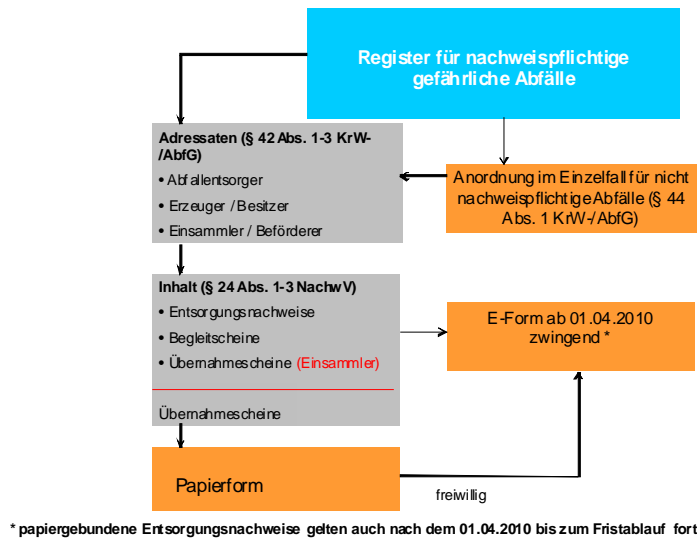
Register für nachweispflichtige gefährliche Abfälle

Adressaten (§ 42 Abs. 1-3 KrW-/AbfG)
• Abfallentsorger
• Erzeuger / Besitzer
• Einsammler / Beförderer

Anordnung im Einzelfall für nicht nachweispflichtige Abfälle (§ 44 Abs. 1 KrW-/AbfG)

Inhalt (§ 24 Abs. 1-3 NachwV)
• Entsorgungsnachweise
• Begleitscheine
• Übernahmescheine (Einsammler)

Übernahmescheine

E-Form ab 01.04.2010 zwingend *

Papierform

freiwillig

* papiergebundene Entsorgungsnachweise gelten auch nach dem 01.04.2010 bis zum Fristablauf fort